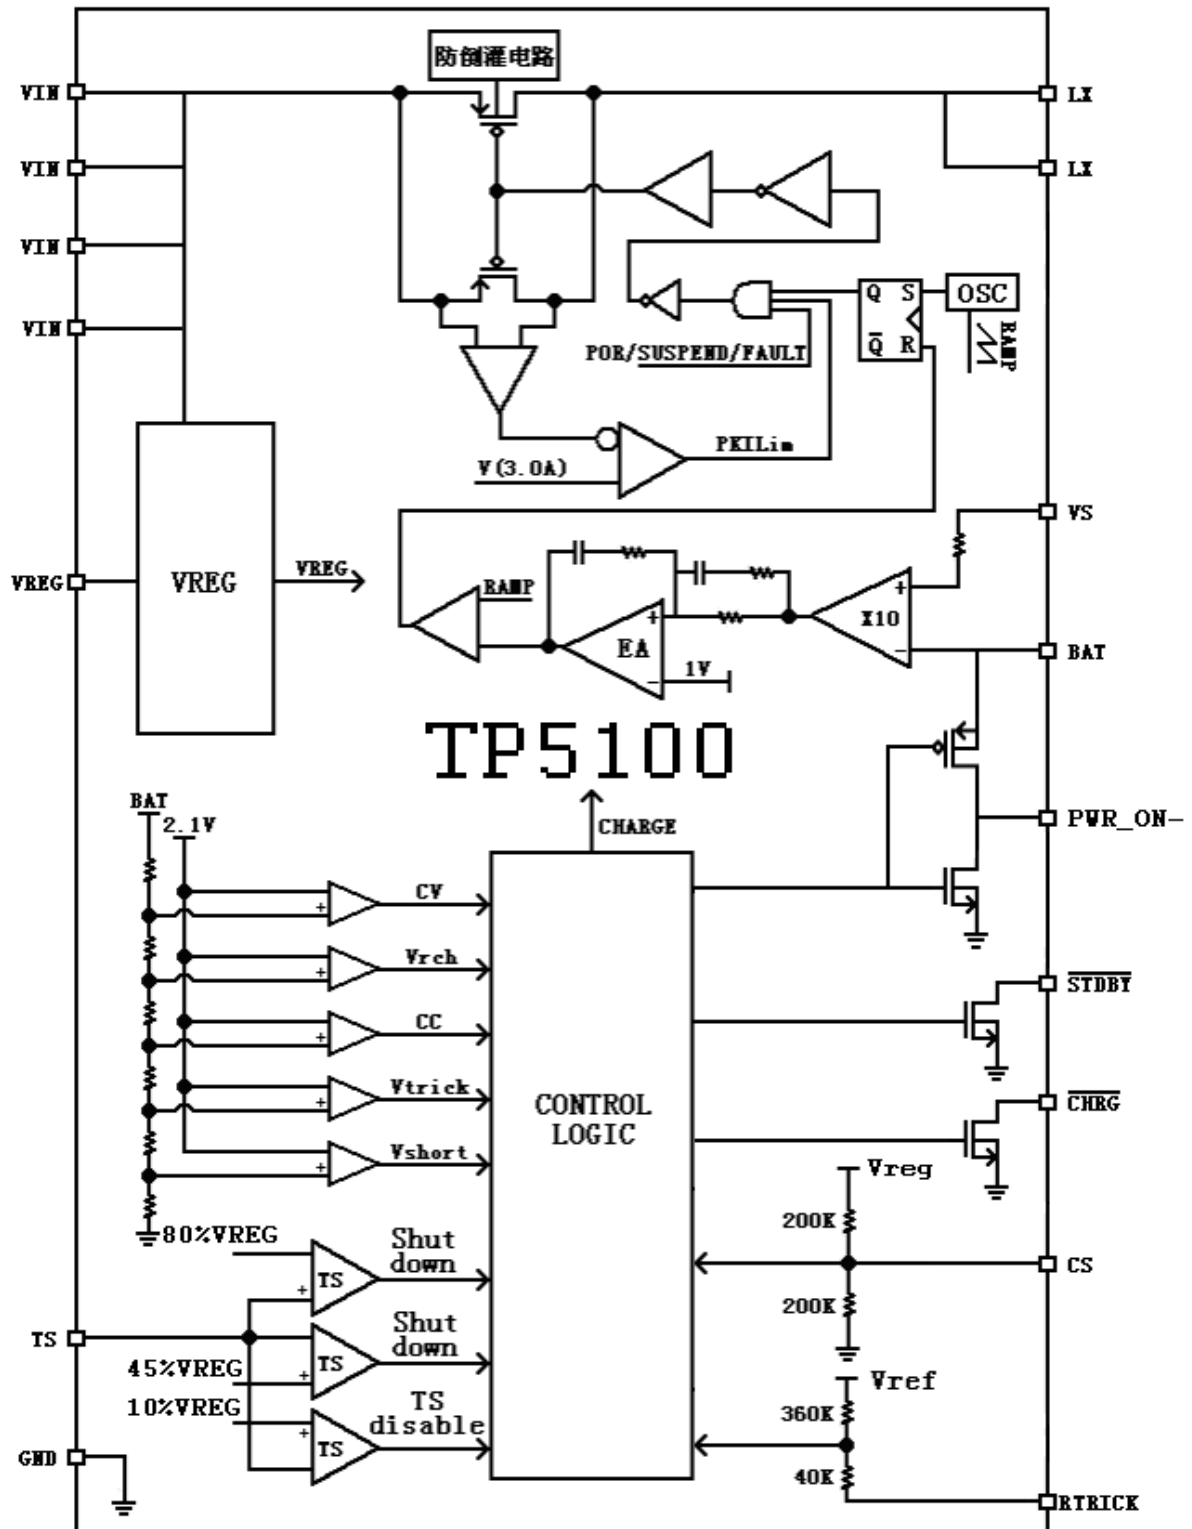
防倒灌电路

VIN
VIN
VIN
VIN
LX
LX

OSC
Q S
$\bar{Q}$ R
RAMP
POR/SUSPEND/FAULT
PKILim
V(3.0A)

VREG
VREG
VREG

VS
RAMP
EA
+
-
1V
X10
+
-
BAT

TP5100

CHARGE
PWR_ON-

BAT
2.1V
CV
Vrch
CC
Vtrick
Vshort
80%VREG

CONTROL LOGIC

$\overline{STDBY}$
$\overline{CHRG}$

Vreg
200K
CS
200K
Vref
360K
40K
RTRICK

TS
Shut down
TS
Shut down
TS
TS disable
TS
45%VREG
10%VREG
GND